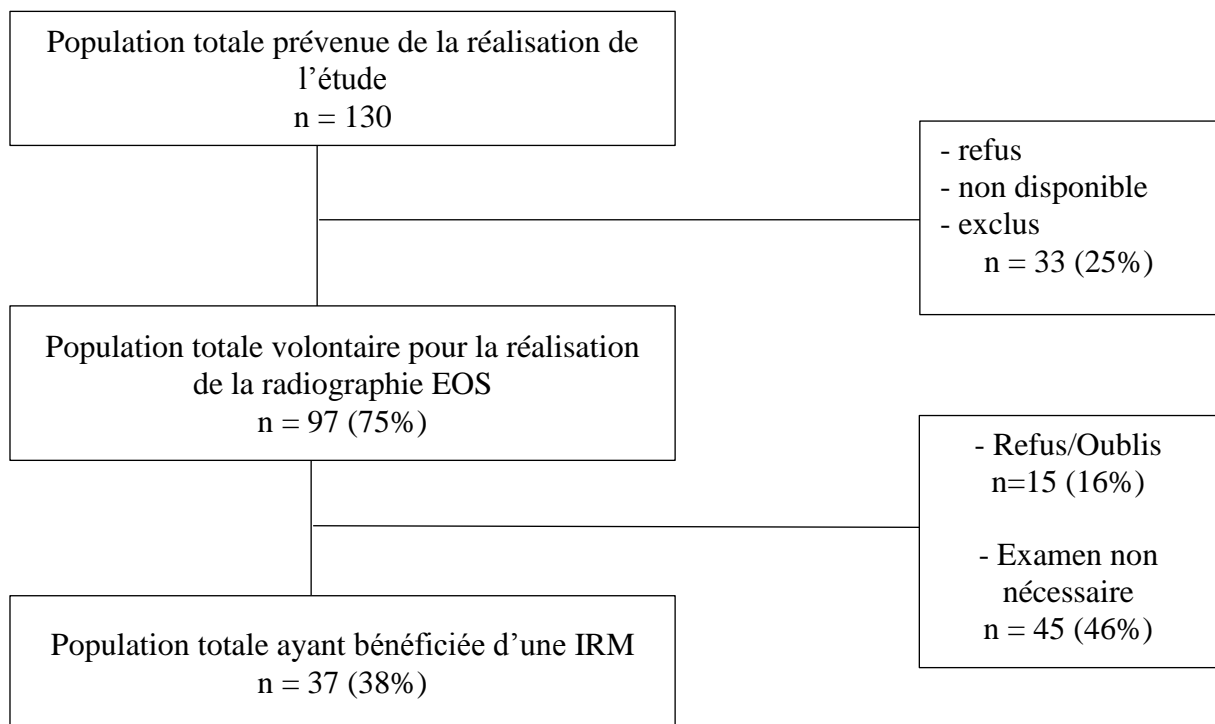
Population totale prévenue de la réalisation de l'étude
n = 130

- refus
- non disponible
- exclus
n = 33 (25%)

Population totale volontaire pour la réalisation de la radiographie EOS
n = 97 (75%)

- Refus/Oublis
n=15 (16%)

- Examen non nécessaire
n = 45 (46%)

Population totale ayant bénéficiée d'une IRM
n = 37 (38%)